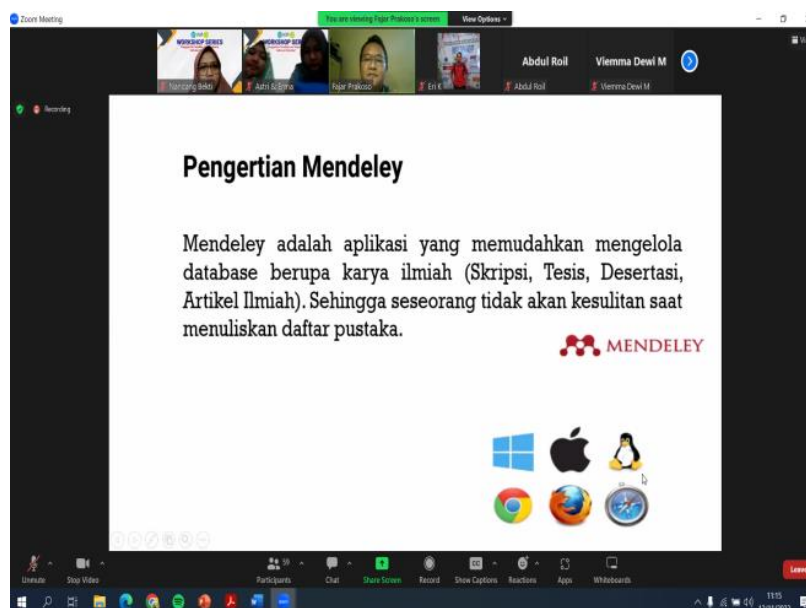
Zoom Meeting

You are viewing Fajar Prakoso's screen

View Options

WORKSHOP SERIES

WORKSHOP SERIES

Nanang Bekti

Astri Sriima

Fajar Prakoso

Eri K

Abdul Roil

Abdul Roil

Viemma Dewi M

Viemma Dewi M

Recording

Pengertian Mendeley

Mendeley adalah aplikasi yang memudahkan mengelola database berupa karya ilmiah (Skripsi, Tesis, Desertasi, Artikel Ilmiah). Sehingga seseorang tidak akan kesulitan saat menuliskan daftar pustaka.

MENDELEY

Unmute

Stop Video

Participants

59

Chat

Share Screen

Record

Show Captions

Reactions

Apps

Whiteboards

Leave

11:15